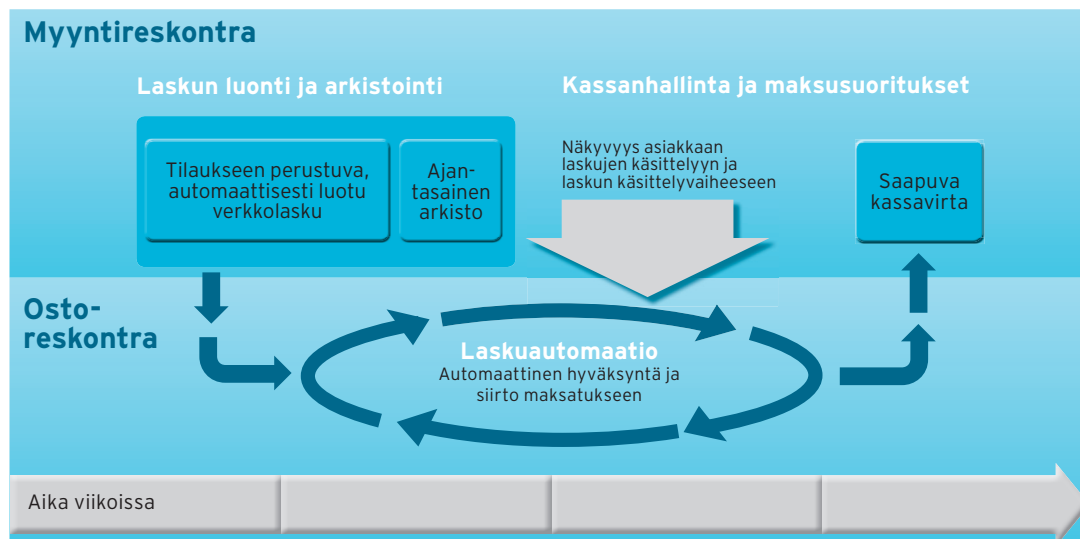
Myyntireskontra

Laskun luonti ja arkistointi

Kassanhallinta ja maksusuoritukset

Tilaukseen perustuva, automaattisesti luotu verkkolasku

Ajantasainen arkisto

Näkyvyys asiakkaan laskujen käsittelyyn ja laskun käsittelyvaiheeseen

Saapuva kassavirta

Ostoreskontra

Laskuautomaatio
Automaattinen hyväksyntä ja siirto maksatukseen

Aika viikoissa